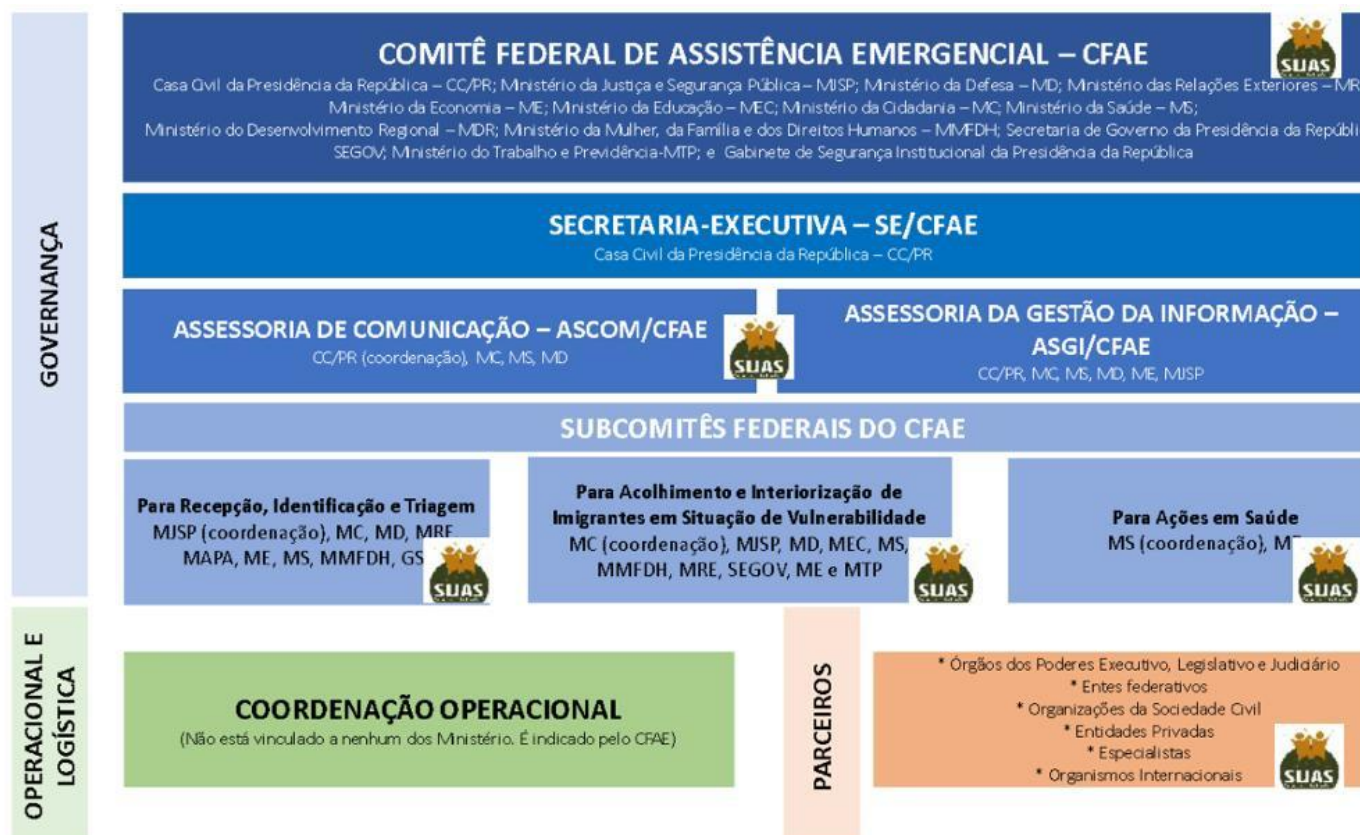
GOVERNANÇA

COMITÊ FEDERAL DE ASSISTÊNCIA EMERGENCIAL – CFAE

Casa Civil da Presidência da República – CC/PR; Ministério da Justiça e Segurança Pública – MJSP; Ministério da Defesa – MD; Ministério das Relações Exteriores – MR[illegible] Ministério da Economia – ME; Ministério da Educação – MEC; Ministério da Cidadania – MC; Ministério da Saúde – MS; Ministério do Desenvolvimento Regional – MDR; Ministério da Mulher, da Família e dos Direitos Humanos – MMFDH; Secretaria de Governo da Presidência da Repúbli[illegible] SEGOV; Ministério do Trabalho e Previdência-MTP; e Gabinete de Segurança Institucional da Presidência da República

SUAS

SECRETARIA-EXECUTIVA – SE/CFAE

Casa Civil da Presidência da República – CC/PR

ASSESSORIA DE COMUNICAÇÃO – ASCOM/CFAE

CC/PR (coordenação), MC, MS, MD

SUAS

ASSESSORIA DA GESTÃO DA INFORMAÇÃO – ASGI/CFAE

CC/PR, MC, MS, MD, ME, MJSP

SUBCOMITÊS FEDERAIS DO CFAE

Para Recepção, Identificação e Triagem

MJSP (coordenação), MC, MD, MR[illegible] MAPA, ME, MS, MMFDH, GS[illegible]

SUAS

Para Acolhimento e Interiorização de Imigrantes em Situação de Vulnerabilidade

MC (coordenação), MJSP, MD, MEC, MS, MMFDH, MRE, SEGOV, ME e MTP

SUAS

Para Ações em Saúde

MS (coordenação), M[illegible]

SUAS

OPERACIONAL E LOGÍSTICA

COORDENAÇÃO OPERACIONAL

(Não está vinculado a nenhum dos Ministério. É indicado pelo CFAE)

PARCEIROS

* Órgãos dos Poderes Executivo, Legislativo e Judiciário
* Entes federativos
* Organizações da Sociedade Civil
* Entidades Privadas
* Especialistas
* Organismos Internacionais

SUAS